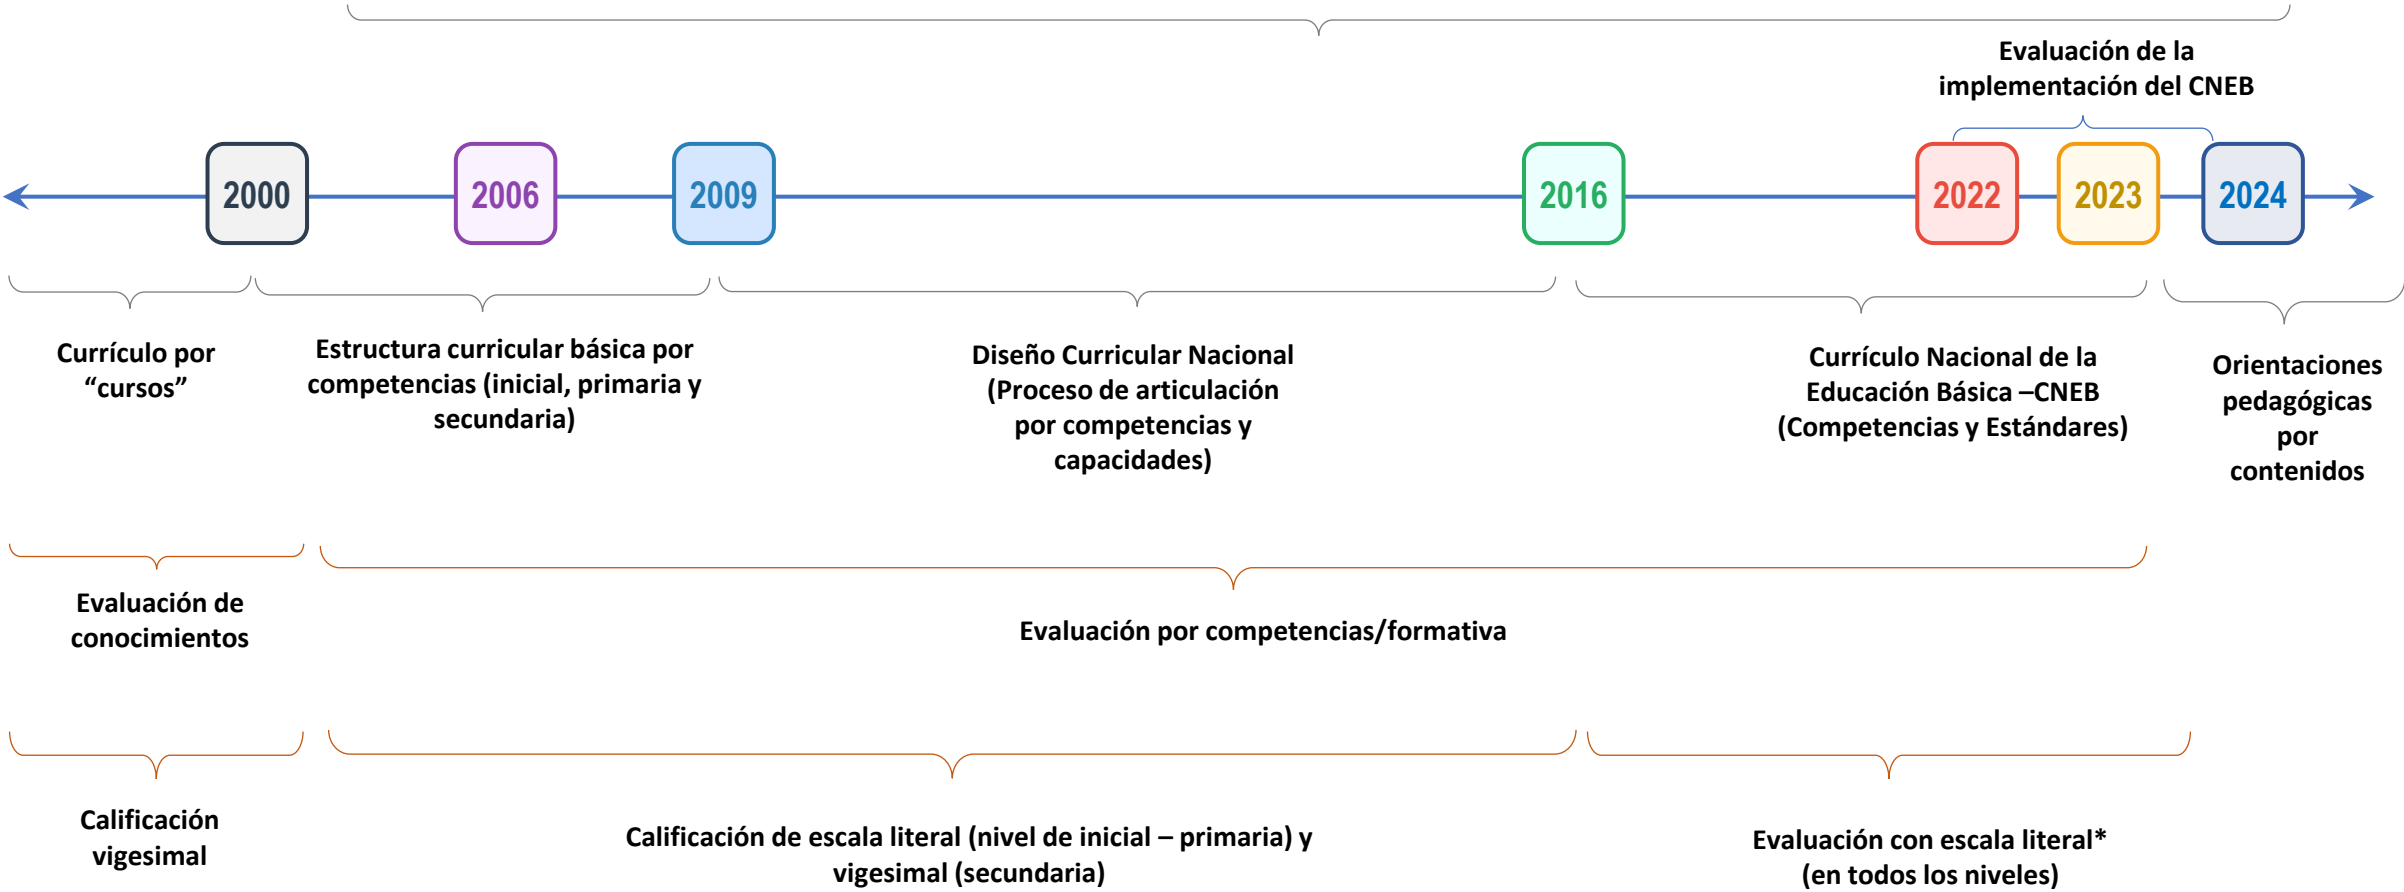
Evaluación de la implementación del CNEB

2000

2006

2009

2016

2022

2023

2024

Currículo por “cursos”

Estructura curricular básica por competencias (inicial, primaria y secundaria)

Diseño Curricular Nacional (Proceso de articulación por competencias y capacidades)

Currículo Nacional de la Educación Básica –CNEB (Competencias y Estándares)

Orientaciones pedagógicas por contenidos

Evaluación de conocimientos

Evaluación por competencias/formativa

Calificación vigesimal

Calificación de escala literal (nivel de inicial – primaria) y vigesimal (secundaria)

Evaluación con escala literal* (en todos los niveles)